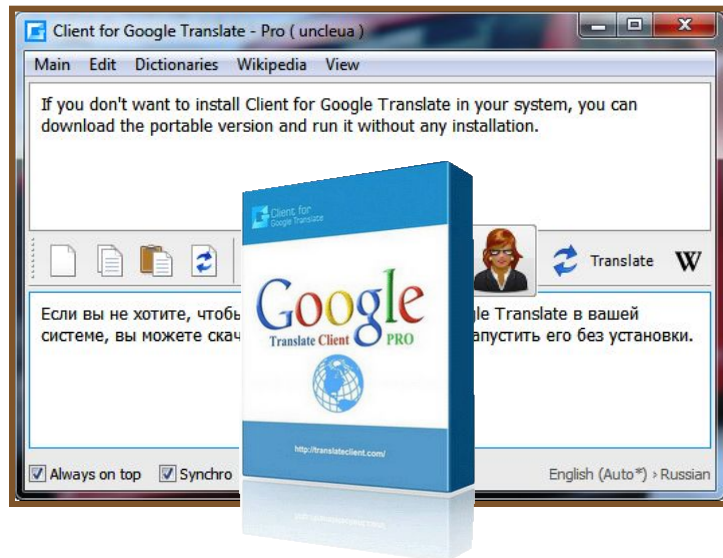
Client for Google Translate - Pro ( uncleua )

Main Edit Dictionaries Wikipedia View

If you don't want to install Client for Google Translate in your system, you can download the portable version and run it without any installation.

Client for Google Translate

Google

Translate Client PRO

http://translateclient.com/

Translate W

Если вы не хотите, чтобы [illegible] gle Translate в вашей системе, вы можете скач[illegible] апустить его без установки.

Always on top Synchro

English (Auto*) › Russian